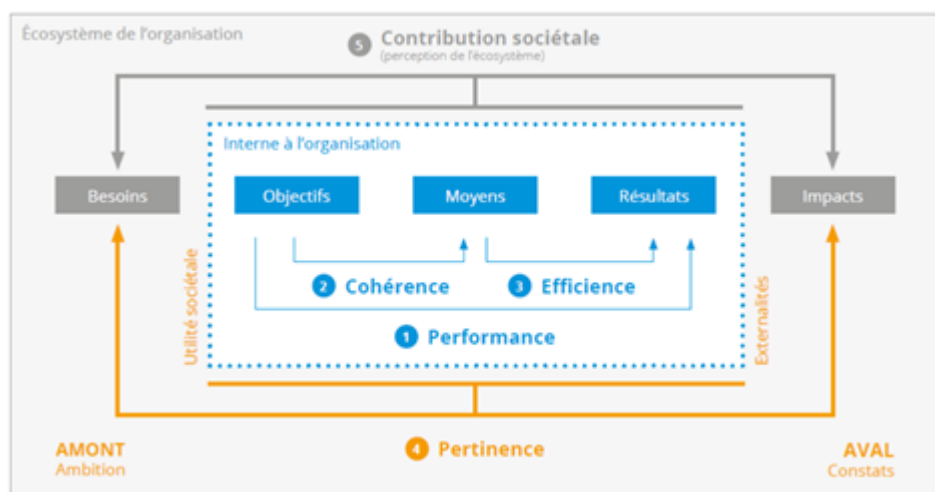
Écosystème de l'organisation

5 Contribution sociétale
(perception de l'écosystème)

Interne à l'organisation

Besoins

Objectifs

Moyens

Résultats

Impacts

Utilité sociétale

2 Cohérence

3 Efficience

Externalités

1 Performance

AMONT
Ambition

4 Pertinence

AVAL
Constats